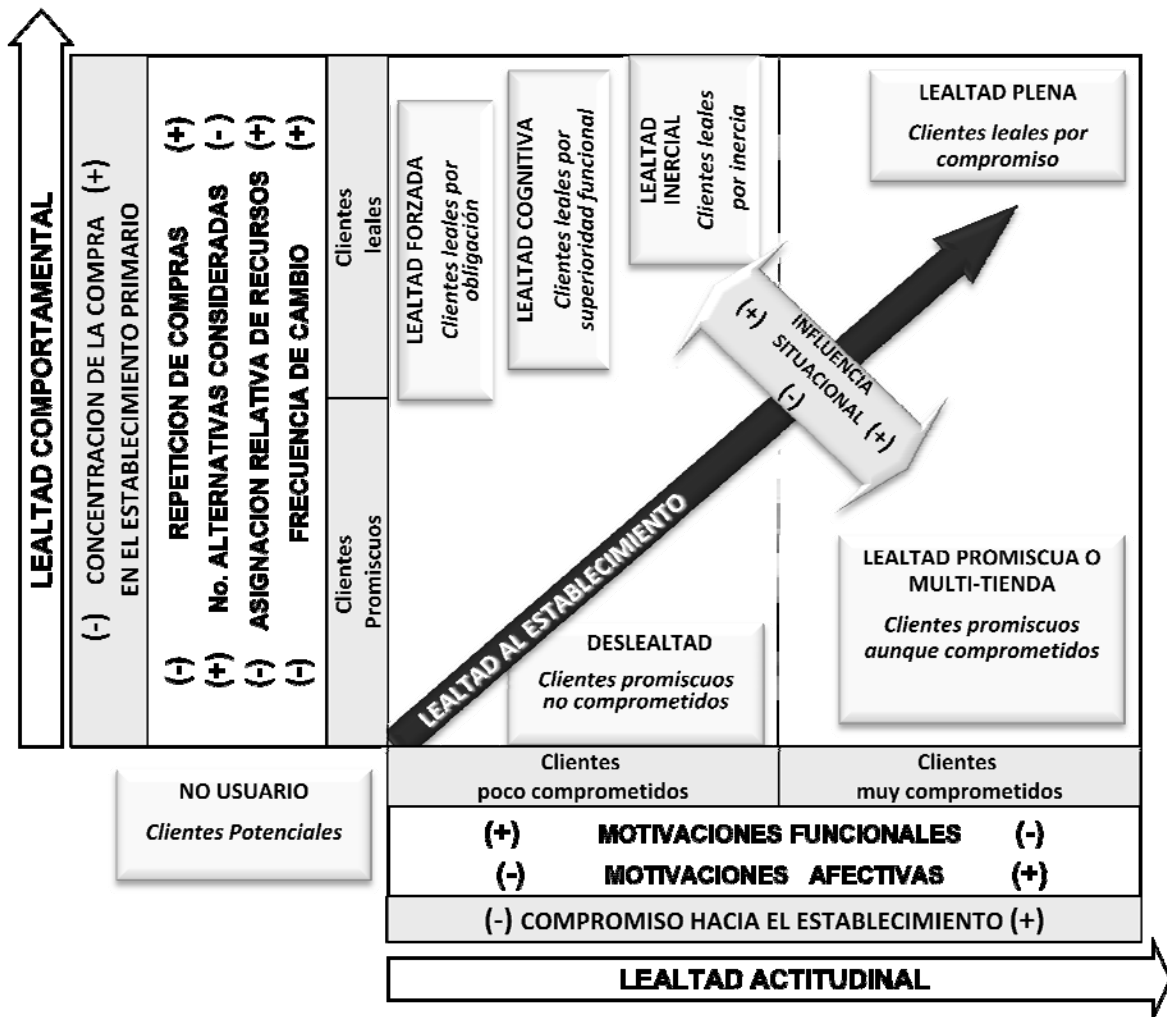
LEALTAD COMPORTAMENTAL

(-) CONCENTRACION DE LA COMPRA (+)
EN EL ESTABLECIMIENTO PRIMARIO

(-) REPETICION DE COMPRAS (+)
(+) No. ALTERNATIVAS CONSIDERADAS (-)
(-) ASIGNACION RELATIVA DE RECURSOS (+)
(-) FRECUENCIA DE CAMBIO (+)

Clientes leales

Clientes Promiscuos

LEALTAD FORZADA
Clientes leales por obligación

LEALTAD COGNITIVA
Clientes leales por superioridad funcional

LEALTAD INERCIAL
Clientes leales por inercia

LEALTAD PLENA
Clientes leales por compromiso

(+) INFLUENCIA SITUACIONAL (-) (+)

LEALTAD AL ESTABLECIMIENTO

LEALTAD PROMISCUA O MULTI-TIENDA
Clientes promiscuos aunque comprometidos

DESLEALTAD
Clientes promiscuos no comprometidos

Clientes
poco comprometidos

Clientes
muy comprometidos

NO USUARIO
Clientes Potenciales

(+) MOTIVACIONES FUNCIONALES (-)
(-) MOTIVACIONES AFECTIVAS (+)

(-) COMPROMISO HACIA EL ESTABLECIMIENTO (+)

LEALTAD ACTITUDINAL